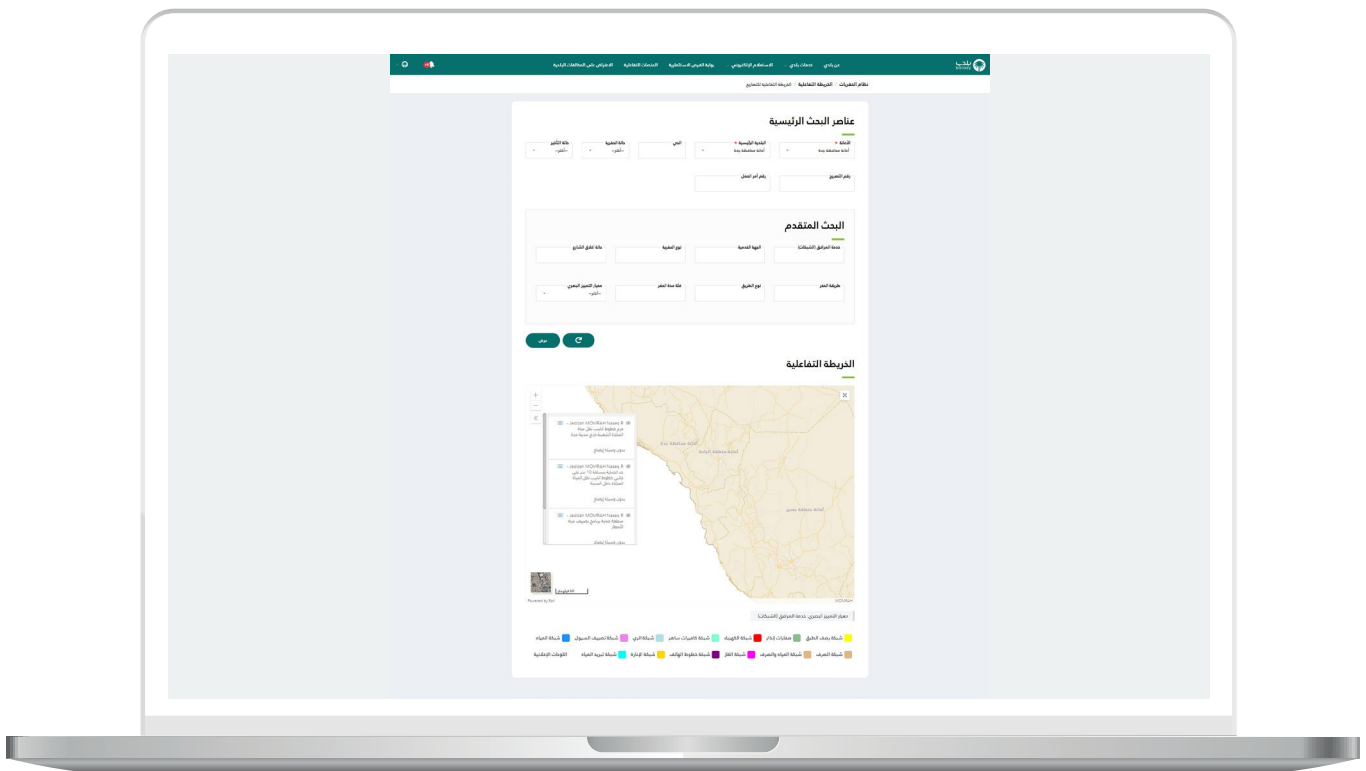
بلدي

عن بلدي   خدمات بلدي   الاستعلام الإلكتروني   بوابة الفرص الاستثمارية   المنصات التفاعلية   الاعتراض على المخالفات البلدية

نظام الحفريات   الخريطة التفاعلية   الخريطة التفاعلية للتصاريح

عناصر البحث الرئيسية

الأمانة *   أمانة محافظة جدة
البلدية الرئيسية *   أمانة محافظة جدة
الحي
حالة الحفرية   --الكل--
حالة التأثير   --الكل--

رقم التصريح
رقم أمر العمل

البحث المتقدم

خدمة المرافق (الشبكات)
الجهة الخدمية
نوع الحفرية
حالة اغلاق الشارع

طريقة الحفر
نوع الطريق
فئة مدة الحفر
معيار التعبير البصري   --الكل--

عرض

الخريطة التفاعلية

أمانة محافظة جدة

Powered by Esri

معيار التعبير البصري: خدمة المرافق (الشبكات)

شبكة رصف الطرق   مقاطع إنارة   شبكة الكهرباء   شبكة كاميرات ساهر   شبكة الري   شبكة تصريف السيول   شبكة المياه

شبكة الصرف   شبكة المياه والصرف   شبكة الغاز   شبكة خطوط الهاتف   شبكة الإنارة   شبكة تبريد المياه   اللوحات الإعلانية